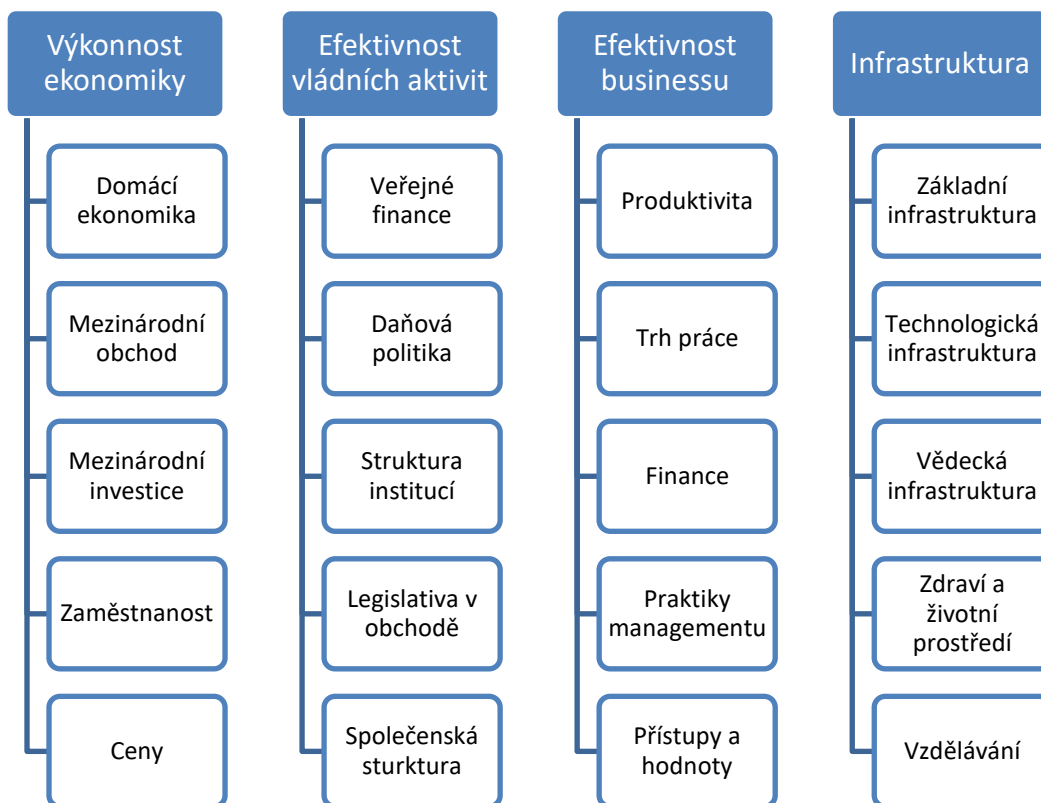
Výkonnost ekonomiky

Domácí ekonomika

Mezinárodní obchod

Mezinárodní investice

Zaměstnanost

Ceny

Efektivnost vládních aktivit

Veřejné finance

Daňová politika

Struktura institucí

Legislativa v obchodě

Společenská sturktura

Efektivnost businessu

Produktivita

Trh práce

Finance

Praktiky managementu

Přístupy a hodnoty

Infrastruktura

Základní infrastruktura

Technologická infrastruktura

Vědecká infrastruktura

Zdraví a životní prostředí

Vzdělávání